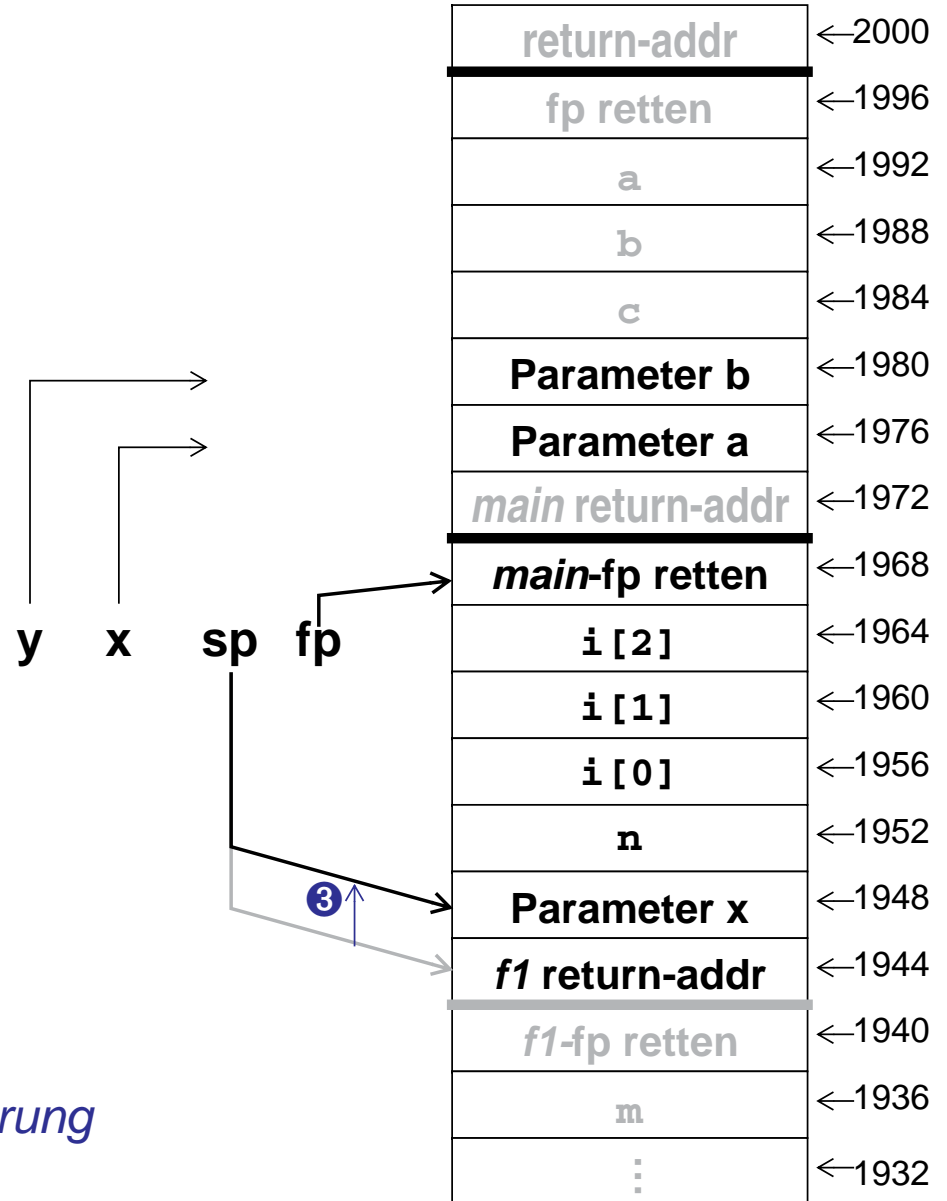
| | |
|---|---|
| return-addr | ←2000 |
| fp retten | ←1996 |
| a | ←1992 |
| b | ←1988 |
| c | ←1984 |
| Parameter b | ←1980 |
| Parameter a | ←1976 |
| *main* return-addr | ←1972 |
| *main*-fp retten | ←1968 |
| i[2] | ←1964 |
| i[1] | ←1960 |
| i[0] | ←1956 |
| n | ←1952 |
| Parameter x | ←1948 |
| *f1* return-addr | ←1944 |
| *f1*-fp retten | ←1940 |
| m | ←1936 |
| ⋮ | ←1932 |

y x sp fp

❸

rung